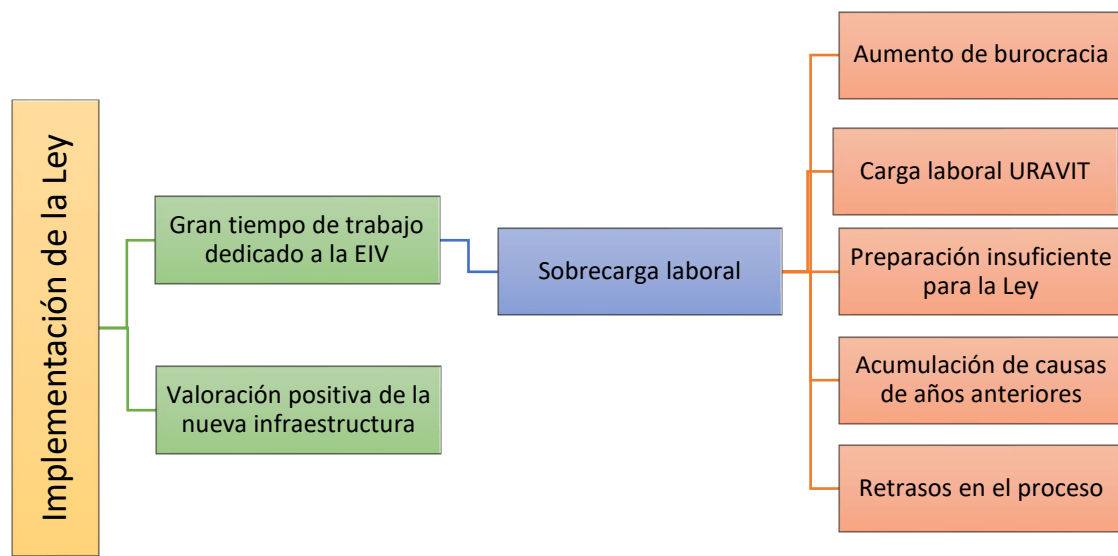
Implementación de la Ley

Gran tiempo de trabajo dedicado a la EIV

Valoración positiva de la nueva infraestructura

Sobrecarga laboral

Aumento de burocracia

Carga laboral URAVIT

Preparación insuficiente para la Ley

Acumulación de causas de años anteriores

Retrasos en el proceso